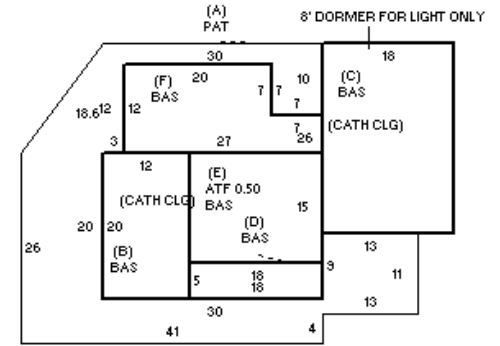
(A)
PAT

8' DORMER FOR LIGHT ONLY

30
18

(F)
BAS
20

10
7
7
7

(C)
BAS

18.6
12
12

3
27
7
26
(CATH CLG)

12

(E)
ATF 0.50
BAS

15

(CATH CLG)

20
20

(D)
BAS

26

(B)
BAS

13
11
13

9

5
18
18

30

41
4